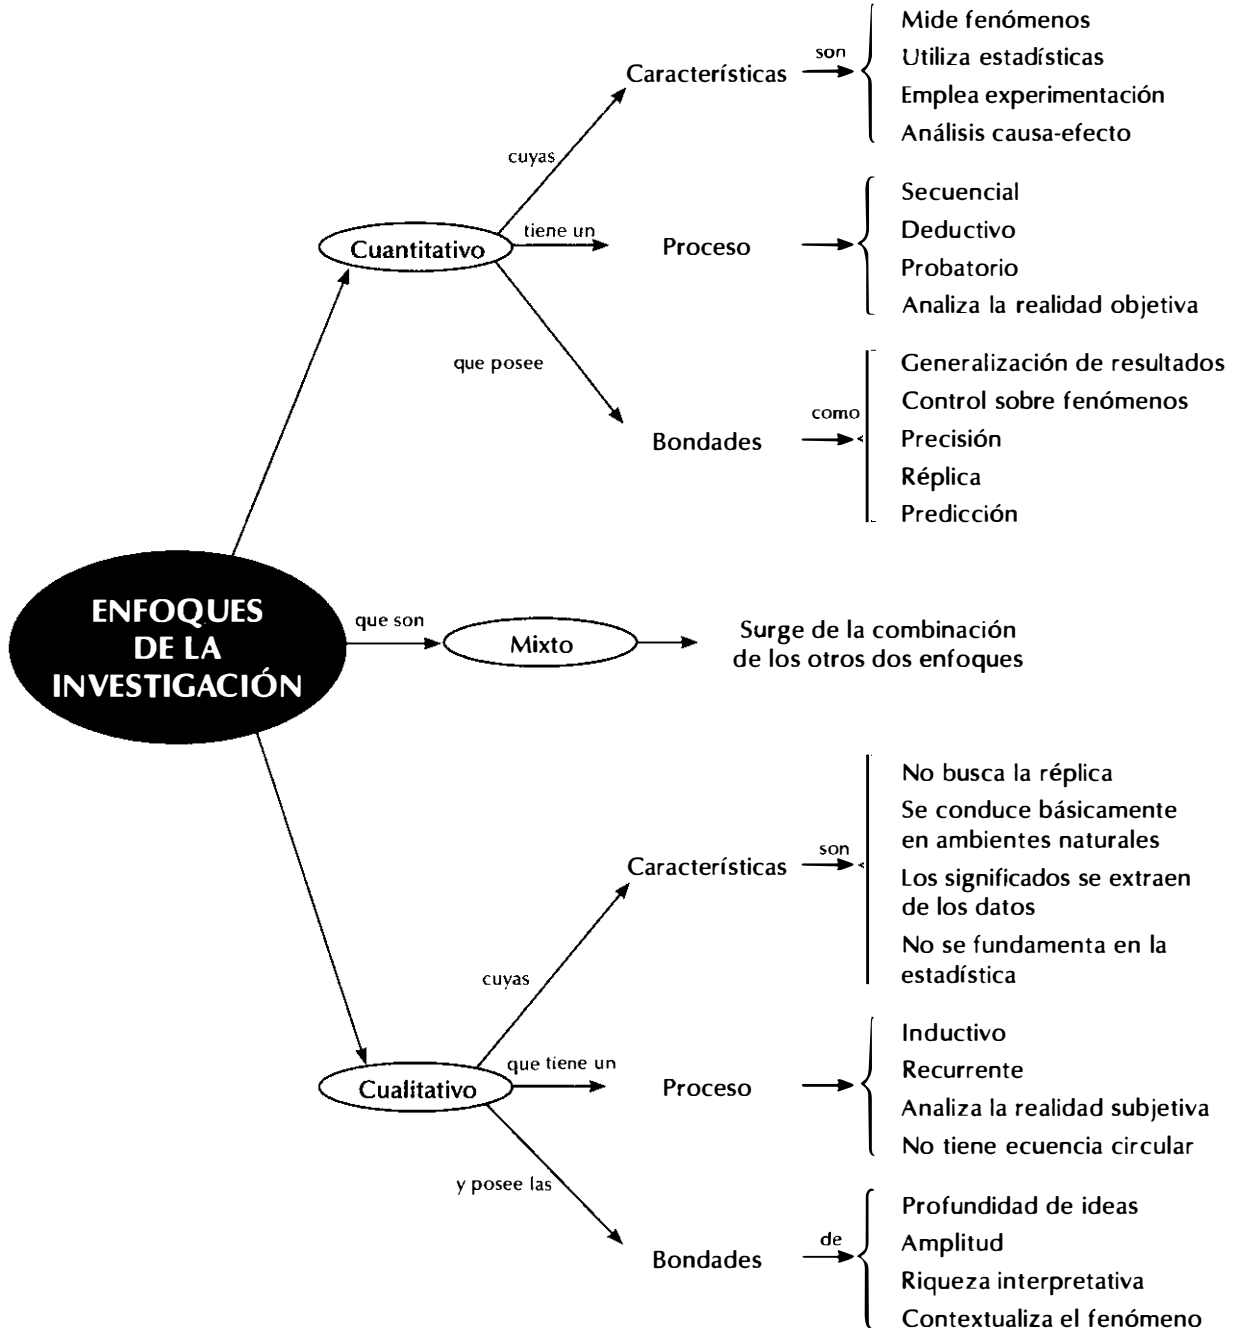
ENFOQUES DE LA INVESTIGACIÓN

Cuantitativo

cuyas

Características

son

Mide fenómenos
Utiliza estadísticas
Emplea experimentación
Análisis causa-efecto

tiene un

Proceso

Secuencial
Deductivo
Probatorio
Analiza la realidad objetiva

que posee

Bondades

como

Generalización de resultados
Control sobre fenómenos
Precisión
Réplica
Predicción

que son

Mixto

Surge de la combinación de los otros dos enfoques

Cualitativo

cuyas

Características

son

No busca la réplica
Se conduce básicamente en ambientes naturales
Los significados se extraen de los datos
No se fundamenta en la estadística

que tiene un

Proceso

Inductivo
Recurrente
Analiza la realidad subjetiva
No tiene ecuencia circular

y posee las

Bondades

de

Profundidad de ideas
Amplitud
Riqueza interpretativa
Contextualiza el fenómeno